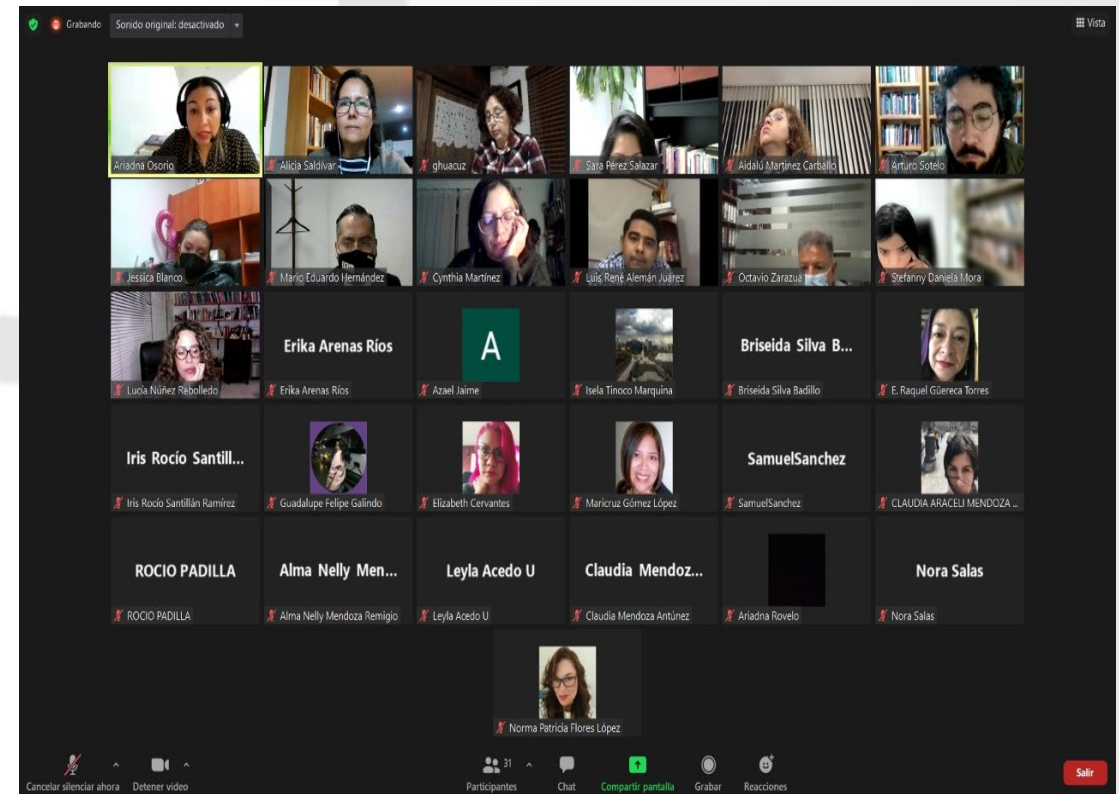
Grabando Sonido original: desactivado

Vista

Ariadna Osorio
Alicia Saldívar
ghuacuz
Sara Pérez Salazar
Aidalú Martínez Carballo
Arturo Sotelo

Jessica Blanco
Mario Eduardo Hernández
Cynthia Martínez
Luis René Alemán Juárez
Octavio Zarazua
Stefanny Daniela Mora

Lucía Núñez Rebolledo
Erika Arenas Ríos
Erika Arenas Ríos
A
Azael Jaime
Isela Tinoco Marquina
Briseida Silva B...
Briseida Silva Badillo
E. Raquel Güereca Torres

Iris Rocío Santill...
Iris Rocío Santillán Ramírez
Guadalupe Felipe Galindo
Elizabeth Cervantes
Maricruz Gómez López
SamuelSanchez
SamuelSanchez
CLAUDIA ARACELI MENDOZA ...

ROCIO PADILLA
ROCIO PADILLA
Alma Nelly Men...
Alma Nelly Mendoza Remigio
Leyla Acedo U
Leyla Acedo U
Claudia Mendoz...
Claudia Mendoza Antúnez
Ariadna Rovelo
Nora Salas
Nora Salas

Norma Patricia Flores López

Cancelar silenciar ahora
Detener video
31
Participantes
Chat
Compartir pantalla
Grabar
Reacciones
Salir